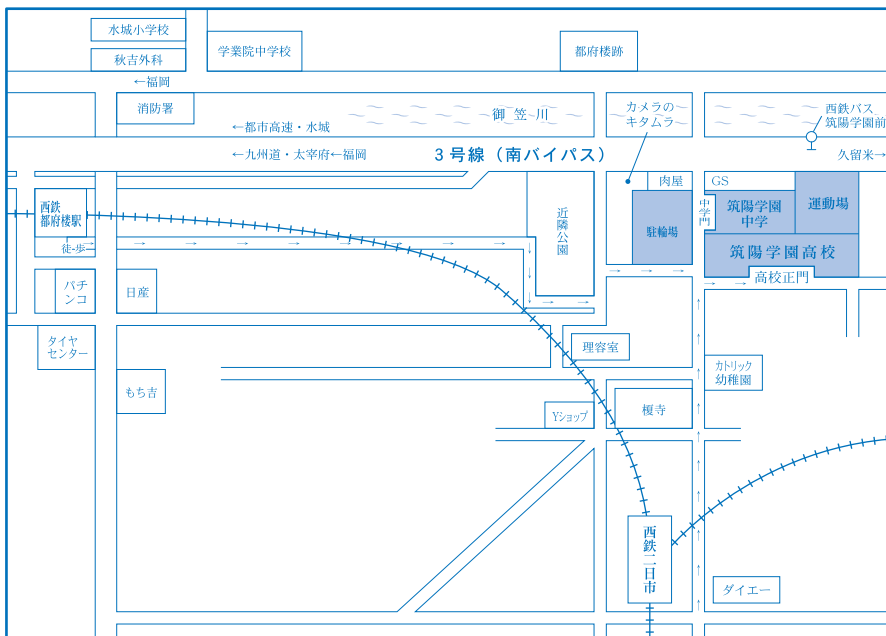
水城小学校
秋吉外科
学業院中学校
都府楼跡
←福岡
消防署
←都市高速・水城
御笠川
カメラの
キタムラ
西鉄バス
筑陽学園前
←九州道・太宰府←福岡
3号線（南バイパス）
久留米→
肉屋
GS
西鉄
都府楼駅
徒歩
近隣公園
駐輪場
中学門
筑陽学園
中学
運動場
筑陽学園高校
高校正門
パチンコ
日産
タイヤ
センター
理容室
カトリック
幼稚園
もち吉
Yショップ
榎寺
西鉄二日市
ダイエー